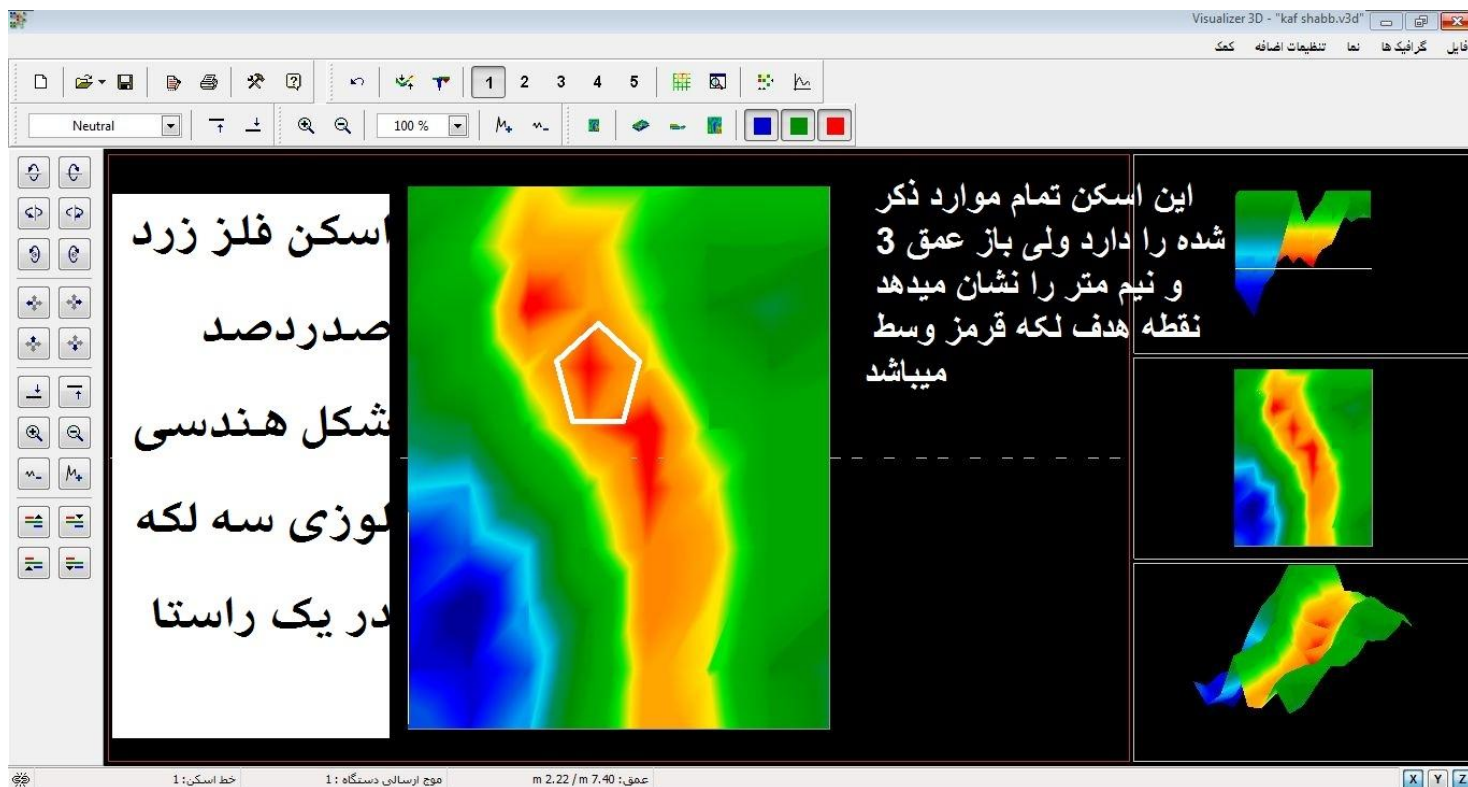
Visualizer 3D - "kaf shabb.v3d"

فایل گرافیک ها نما تنظیمات اضافه کمک

1 2 3 4 5

Neutral

100 %

اسکن فلز زرد

صدردصد

شکل هندسی

لوزی سه لکه

در یک راستا

این اسکن تمام موارد ذکر شده را دارد ولی باز عمق 3 و نیم متر را نشان میدهد نقطه هدف لکه قرمز وسط میباشد

خط اسکن: 1

موج ارسالی دستگاه: 1

عمق: m 7.40 / m 2.22

X Y Z